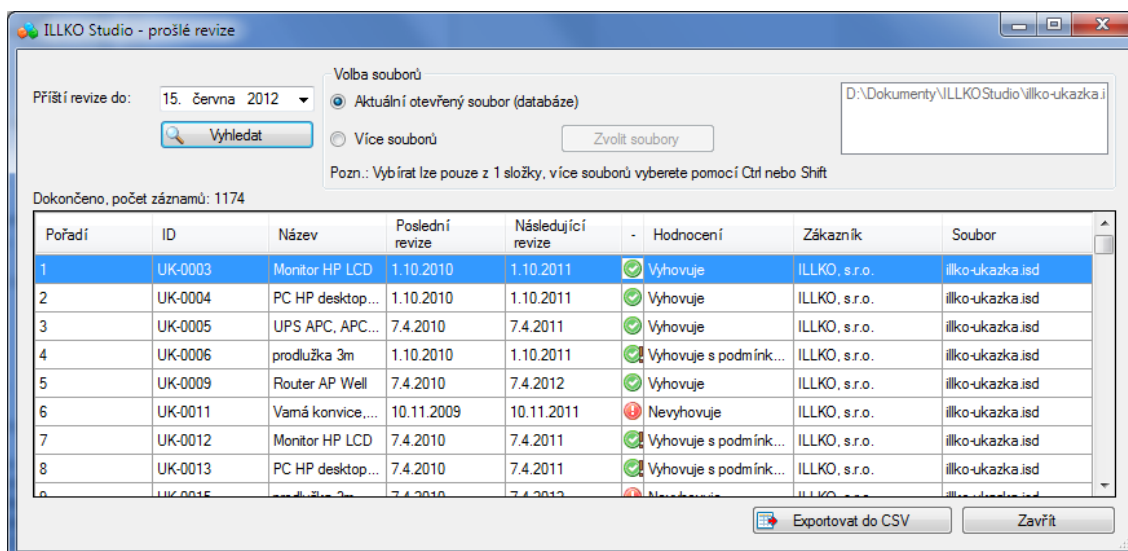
ILLKO Studio - prošlé revize

Příští revize do: 15. června 2012

Vyhledat

Volba souborů

Aktuální otevřený soubor (databáze)

Více souborů

Zvolit soubory

D:\Dokumenty\ILLKOStudio\illko-ukazka.i

Pozn.: Vybírat lze pouze z 1 složky, více souborů vyberete pomocí Ctrl nebo Shift

Dokončeno, počet záznamů: 1174

| Pořadí | ID | Název | Poslední revize | Následující revize | - | Hodnocení | Zákazník | Soubor |
|---|---|---|---|---|---|---|---|---|
| 1 | UK-0003 | Monitor HP LCD | 1.10.2010 | 1.10.2011 | | Vyhovuje | ILLKO, s.r.o. | illko-ukazka.isd |
| 2 | UK-0004 | PC HP desktop... | 1.10.2010 | 1.10.2011 | | Vyhovuje | ILLKO, s.r.o. | illko-ukazka.isd |
| 3 | UK-0005 | UPS APC, APC... | 7.4.2010 | 7.4.2011 | | Vyhovuje | ILLKO, s.r.o. | illko-ukazka.isd |
| 4 | UK-0006 | prodlužka 3m | 1.10.2010 | 1.10.2011 | | Vyhovuje s podmínk... | ILLKO, s.r.o. | illko-ukazka.isd |
| 5 | UK-0009 | Router AP Well | 7.4.2010 | 7.4.2012 | | Vyhovuje | ILLKO, s.r.o. | illko-ukazka.isd |
| 6 | UK-0011 | Varná konvice,... | 10.11.2009 | 10.11.2011 | | Nevyhovuje | ILLKO, s.r.o. | illko-ukazka.isd |
| 7 | UK-0012 | Monitor HP LCD | 7.4.2010 | 7.4.2011 | | Vyhovuje s podmínk... | ILLKO, s.r.o. | illko-ukazka.isd |
| 8 | UK-0013 | PC HP desktop... | 7.4.2010 | 7.4.2011 | | Vyhovuje s podmínk... | ILLKO, s.r.o. | illko-ukazka.isd |
| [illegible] | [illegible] | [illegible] | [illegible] | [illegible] | | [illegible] | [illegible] | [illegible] |

Exportovat do CSV

Zavřít